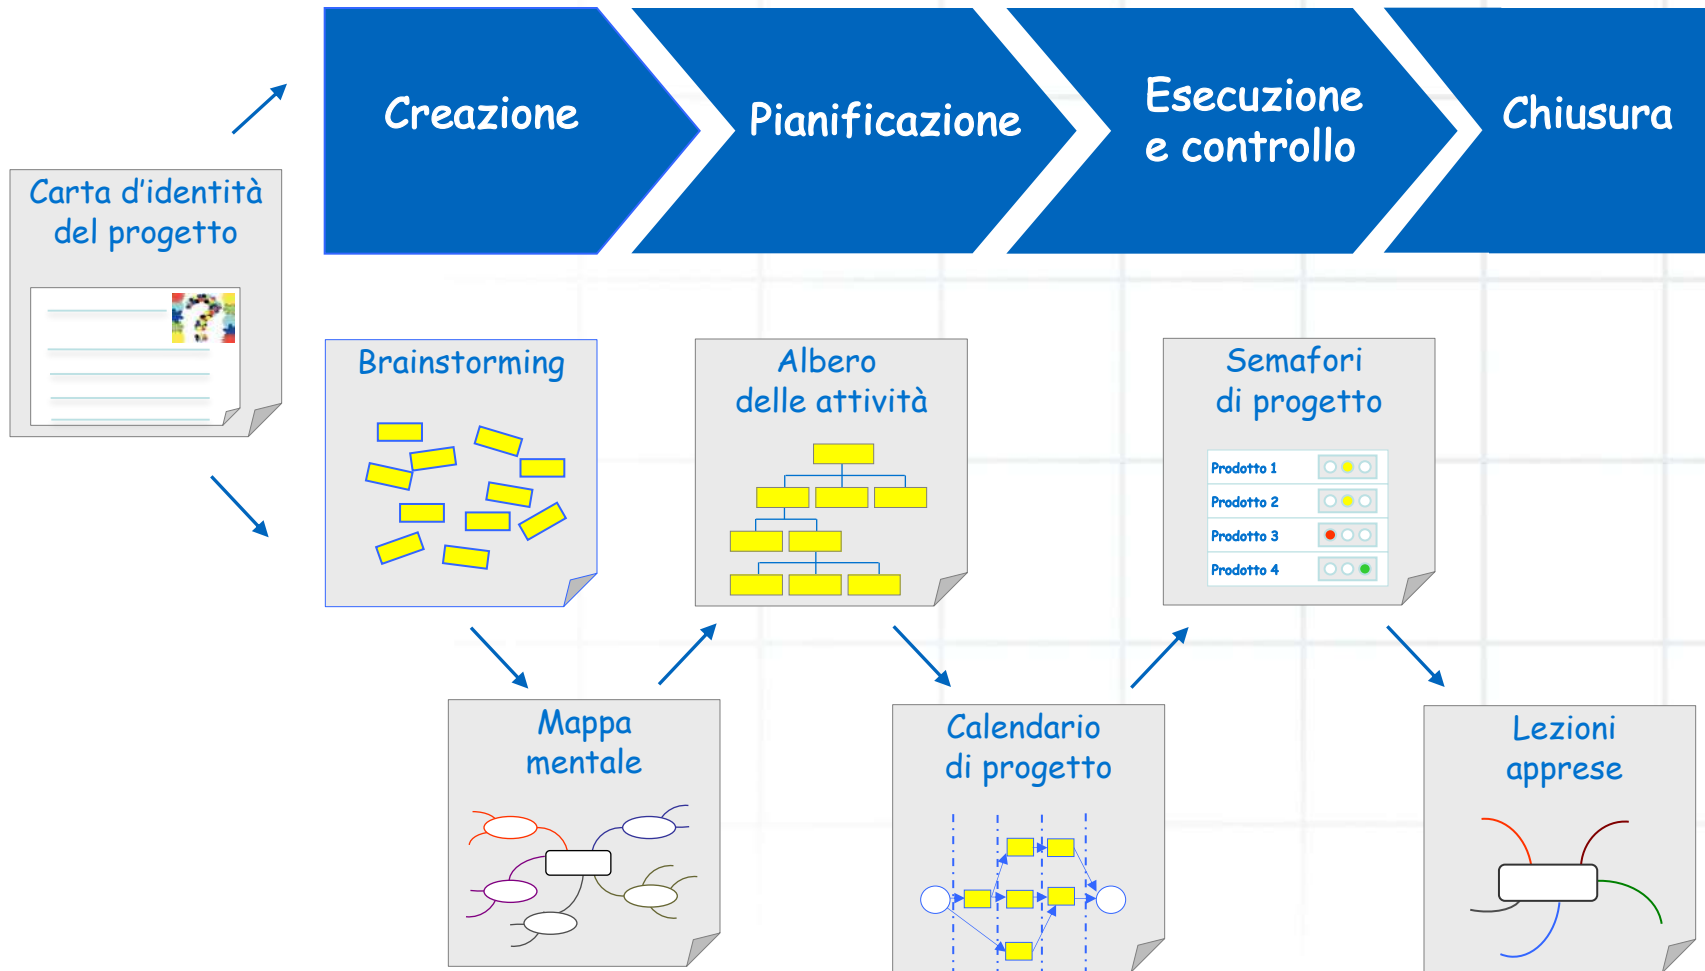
Creazione

Pianificazione

Esecuzione e controllo

Chiusura

Carta d'identità del progetto

Brainstorming

Albero delle attività

Semafori di progetto

Prodotto 1
Prodotto 2
Prodotto 3
Prodotto 4

Mappa mentale

Calendario di progetto

Lezioni apprese